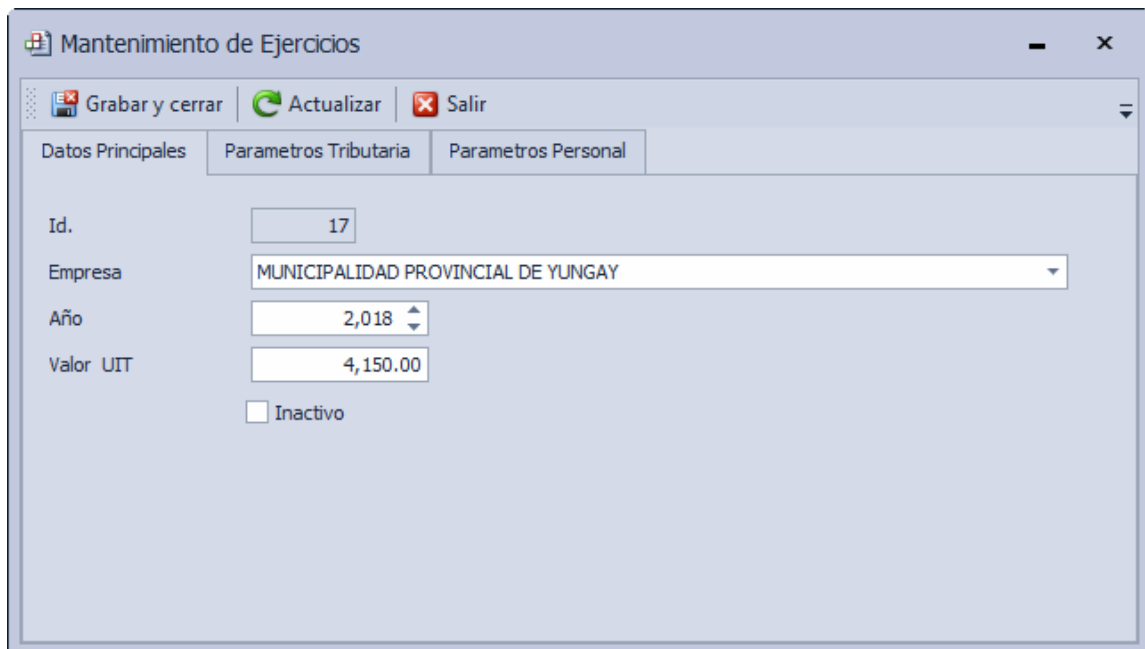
Mantenimiento de Ejercicios

Grabar y cerrar | Actualizar | Salir

Datos Principales | Parametros Tributaria | Parametros Personal

Id. 17

Empresa MUNICIPALIDAD PROVINCIAL DE YUNGAY

Año 2,018

Valor UIT 4,150.00

Inactivo